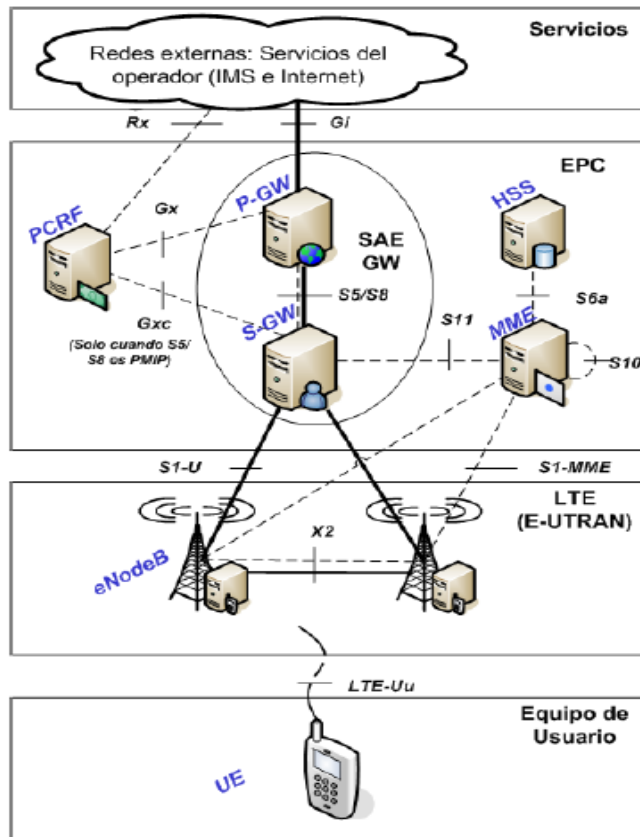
Servicios

Redes externas: Servicios del operador (IMS e Internet)

Rx

Gi

EPC

P-GW

HSS

PCRF

Gx

SAE GW

S5/S8

S6a

Gxc (Solo cuando S5/S8 es PMIP)

S-GW

S11

MME

S10

S1-U

S1-MME

LTE (E-UTRAN)

X2

eNodeB

LTE-Uu

Equipo de Usuario

UE